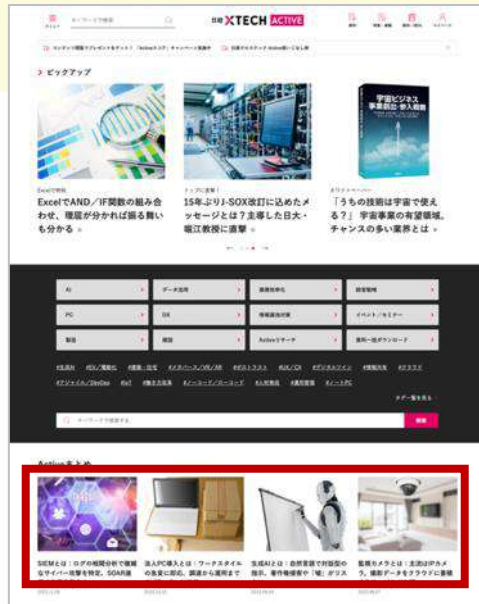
日経 XTECH ACTIVE

キーワードで検索

ピックアップ

Excelで時短
ExcelでAND／IF関数の組み合わせ、複雑な条件が分かれば掘る舞いも分かる

トップに直撃！
15年ぶりJ-SOX改訂に込めたメッセージとは？主導した日大・堀江教授に直撃

ホワイトペーパー
「うちの技術は宇宙で使える？」宇宙事業の有望領域、チャンスの多い業界とは

宇宙ビジネス 事業創出・参入戦略

AI
データ活用
業務効率化
経営戦略
PC
DX
情報漏洩対策
イベント／セミナー
製造
建設
Activeリサーチ
資料一括ダウンロード

キーワードで検索する
検索

Activeまとめ

SIEMとは：ログの相関分析で複雑なサイバー攻撃を特定、SOAR連

法人PC導入とは：ワークスタイルの激変に即応、調達から運用まで

生成AIとは：自然言語で対話型の指示、著作権侵害や「嘘」がリスク

監視カメラとは：主流はIPカメラ、撮影データをクラウドに蓄積